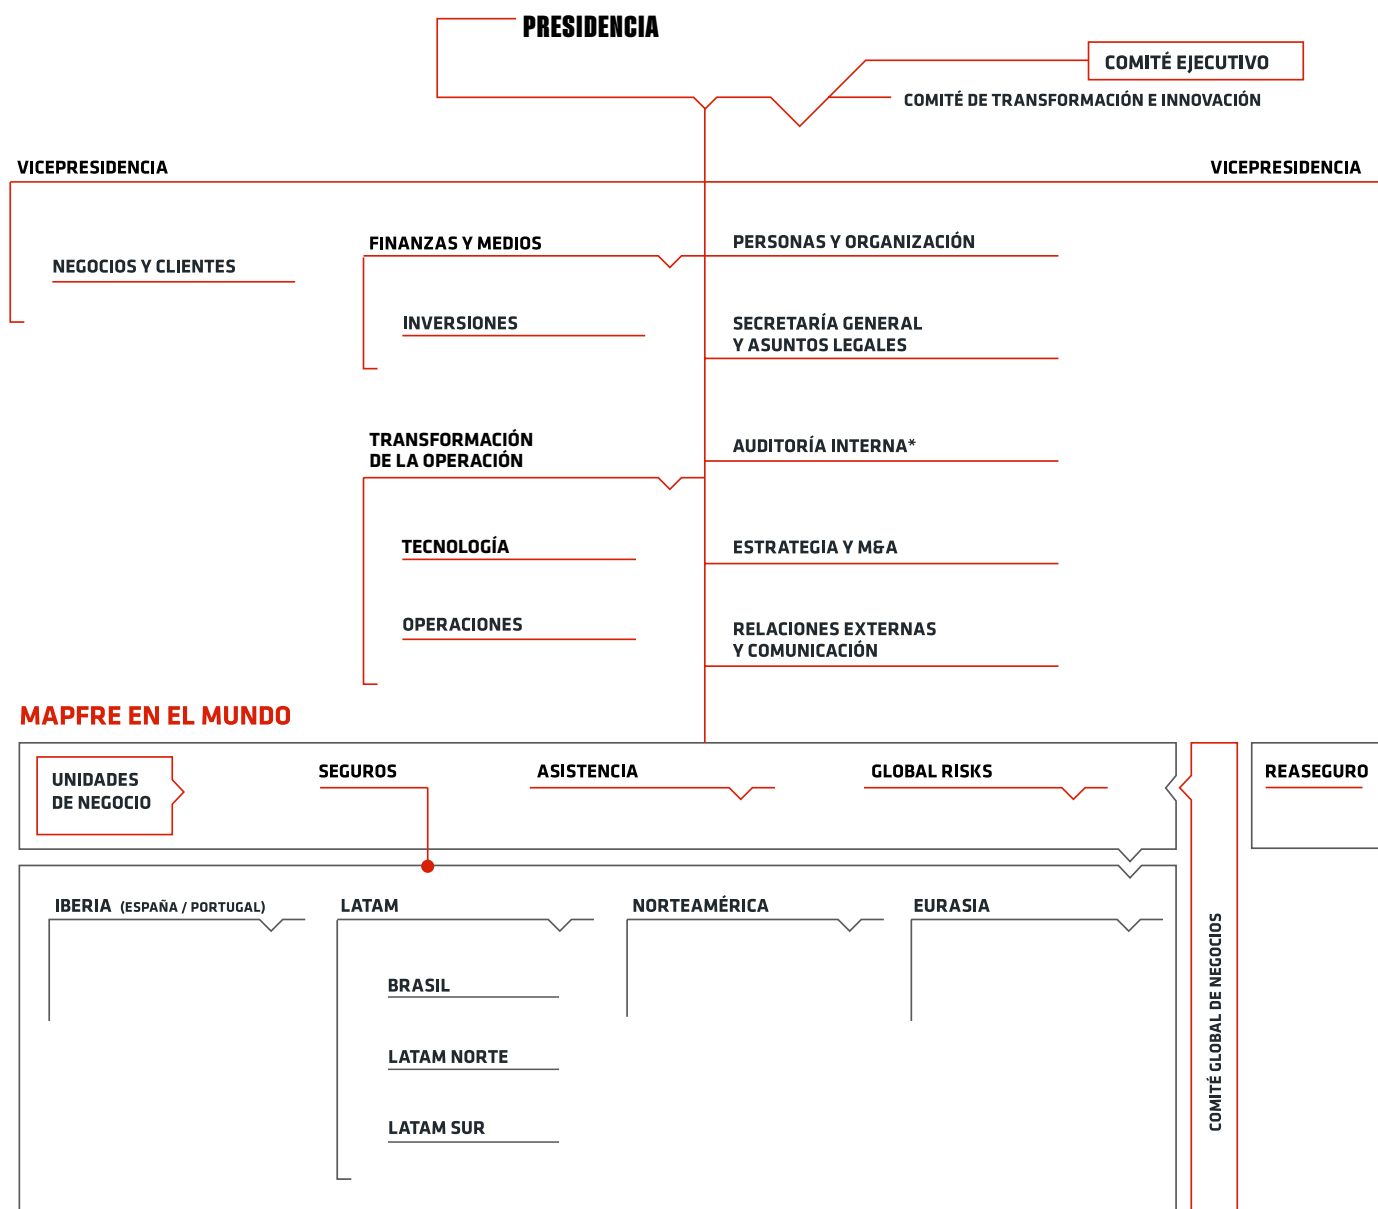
PRESIDENCIA

COMITÉ EJECUTIVO

COMITÉ DE TRANSFORMACIÓN E INNOVACIÓN

VICEPRESIDENCIA

VICEPRESIDENCIA

NEGOCIOS Y CLIENTES

FINANZAS Y MEDIOS

INVERSIONES

TRANSFORMACIÓN DE LA OPERACIÓN

TECNOLOGÍA

OPERACIONES

PERSONAS Y ORGANIZACIÓN

SECRETARÍA GENERAL Y ASUNTOS LEGALES

AUDITORÍA INTERNA*

ESTRATEGIA Y M&A

RELACIONES EXTERNAS Y COMUNICACIÓN

MAPFRE EN EL MUNDO

UNIDADES DE NEGOCIO

SEGUROS

ASISTENCIA

GLOBAL RISKS

REASEGURO

IBERIA (ESPAÑA / PORTUGAL)

LATAM

BRASIL

LATAM NORTE

LATAM SUR

NORTEAMÉRICA

EURASIA

COMITÉ GLOBAL DE NEGOCIOS